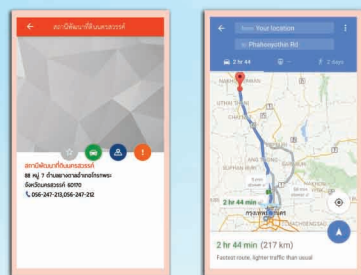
สถานีพัฒนาที่ดินนครสวรรค์

สถานีพัฒนาที่ดินนครสวรรค์
88 หมู่ 7 ตำบลบางม่วง อำเภอเมือง
จังหวัดนครสวรรค์ 60170
056-247-213,056-247-212

Your location
Phahonyothin Rd
2 hr 44
NAKHON SAWAN
UTHAI THANI
SUPHAN BURI
2 hr 44 min
กรุงเทพมหานคร
CHACHOENGSAO
2 hr 44 min (217 km)
Fastest route, lighter traffic than usual